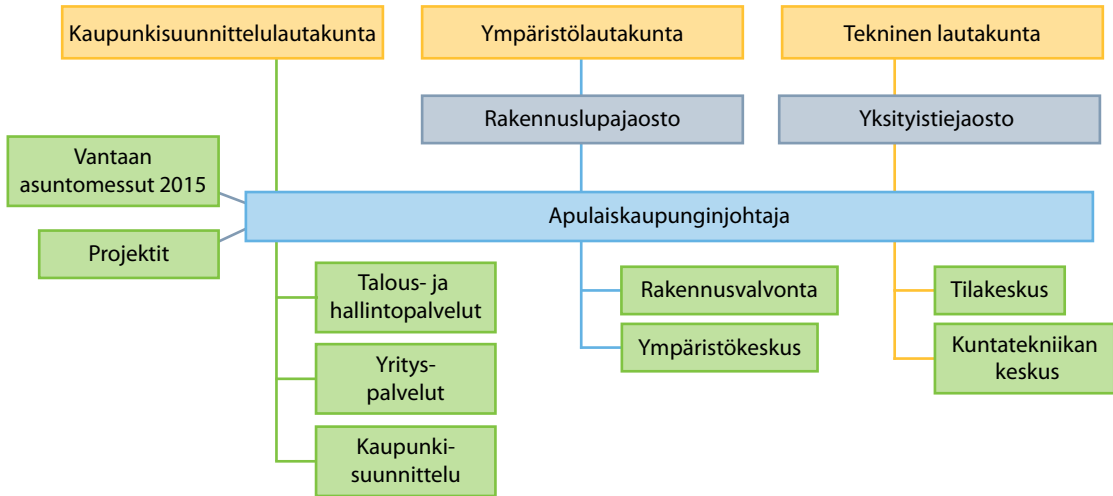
Kaupunkisuunnittelulautakunta

Ympäristölautakunta

Tekninen lautakunta

Rakennuslupajaosto

Yksityistiejaosto

Vantaan asuntomessut 2015

Projektit

Apulaiskaupunginjohtaja

Talous- ja hallintopalvelut

Yrityspalvelut

Kaupunkisuunnittelu

Rakennusvalvonta

Ympäristökeskus

Tilakeskus

Kuntatekniikan keskus